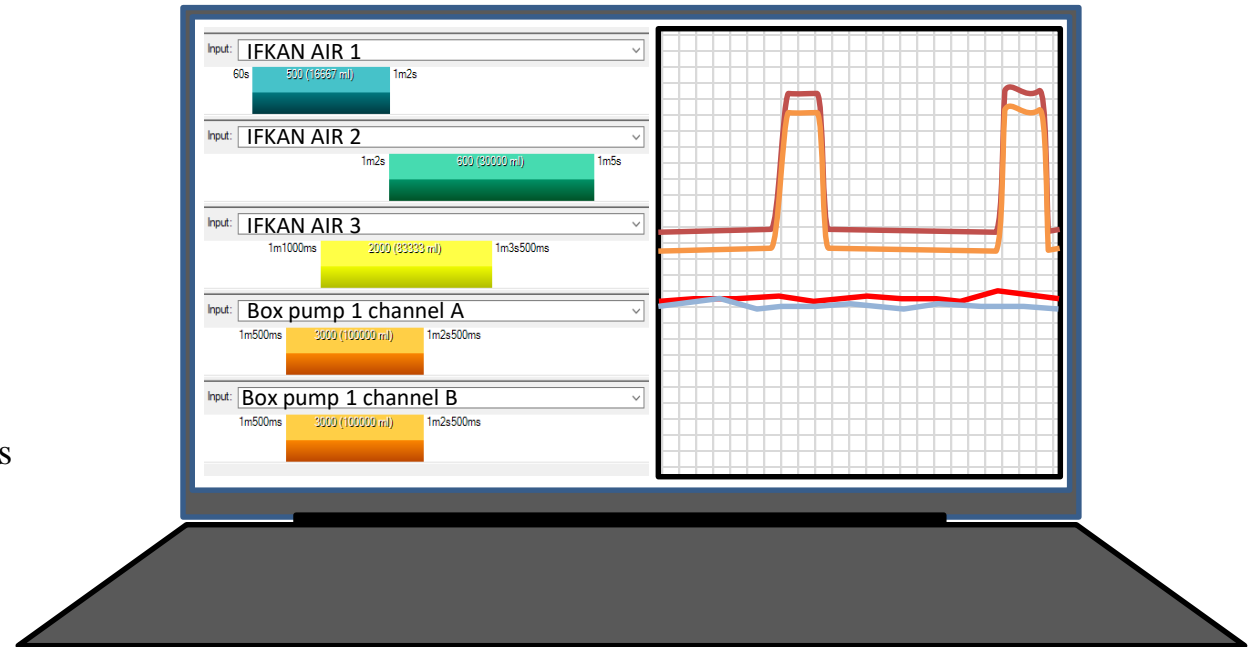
Input: IFKAN AIR 1

60s 500 (16667 ml) 1m2s

Input: IFKAN AIR 2

1m2s 600 (30000 ml) 1m5s

Input: IFKAN AIR 3

1m1000ms 2000 (83333 ml) 1m3s500ms

Input: Box pump 1 channel A

1m500ms 3000 (100000 ml) 1m2s500ms

Input: Box pump 1 channel B

1m500ms 3000 (100000 ml) 1m2s500ms

s